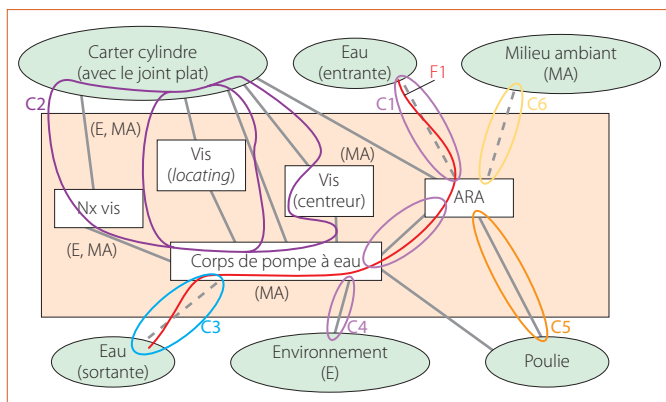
Carter cylindre (avec le joint plat)

Eau (entrante)

Milieu ambiant (MA)

F1

C2

C1

C6

(E, MA)

Vis (locating)

(MA)

Vis (centreur)

ARA

Nx vis

(E, MA)

Corps de pompe à eau

(MA)

C3

C4

C5

Eau (sortante)

Environnement (E)

Poulie